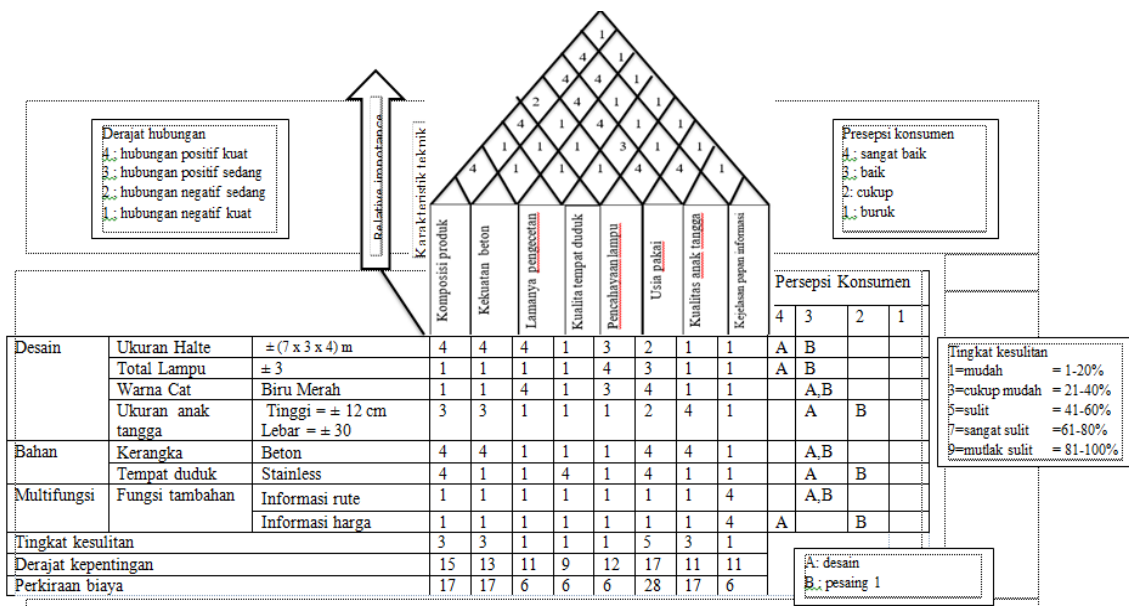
Derajat hubungan
4 ; hubungan positif kuat
3 ; hubungan positif sedang
2 ; hubungan negatif sedang
1 ; hubungan negatif kuat

Relative importance

Karakteristik teknik

1
4 1
4 4 1
2 4 1 1
4 1 4 1 1
1 1 1 3 1 1
4 1 1 1 4 4 1

Presepsi konsumen
4 ; sangat baik
3 ; baik
2: cukup
1 ; buruk

| | | | Komposisi produk | Kekuatan beton | Lamanya pengecetan | Kualita tempat duduk | Pencahayaan lampu | Usia pakai | Kualitas anak tangga | Kejelasan papan informasi | Persepsi Konsumen 4 | 3 | 2 | 1 |
|---|---|---|---|---|---|---|---|---|---|---|---|---|---|---|
| Desain | Ukuran Halte | ± (7 x 3 x 4) m | 4 | 4 | 4 | 1 | 3 | 2 | 1 | 1 | A | B | | |
| | Total Lampu | ± 3 | 1 | 1 | 1 | 1 | 4 | 3 | 1 | 1 | A | B | | |
| | Warna Cat | Biru Merah | 1 | 1 | 4 | 1 | 3 | 4 | 1 | 1 | | A,B | | |
| | Ukuran anak tangga | Tinggi = ± 12 cm Lebar = ± 30 | 3 | 3 | 1 | 1 | 1 | 2 | 4 | 1 | | A | B | |
| Bahan | Kerangka | Beton | 4 | 4 | 1 | 1 | 1 | 4 | 4 | 1 | | A,B | | |
| | Tempat duduk | Stainless | 4 | 1 | 1 | 4 | 1 | 4 | 1 | 1 | | A | B | |
| Multifungsi | Fungsi tambahan | Informasi rute | 1 | 1 | 1 | 1 | 1 | 1 | 1 | 4 | | A,B | | |
| | | Informasi harga | 1 | 1 | 1 | 1 | 1 | 1 | 1 | 4 | A | | B | |
| Tingkat kesulitan | | | 3 | 3 | 1 | 1 | 1 | 5 | 3 | 1 | | | | |
| Derajat kepentingan | | | 15 | 13 | 11 | 9 | 12 | 17 | 11 | 11 | | | | |
| Perkiraan biaya | | | 17 | 17 | 6 | 6 | 6 | 28 | 17 | 6 | | | | |

Tingkat kesulitan
1=mudah = 1-20%
3=cukup mudah = 21-40%
5=sulit = 41-60%
7=sangat sulit =61-80%
9=mutlak sulit = 81-100%

A: desain
B ; pesaing 1